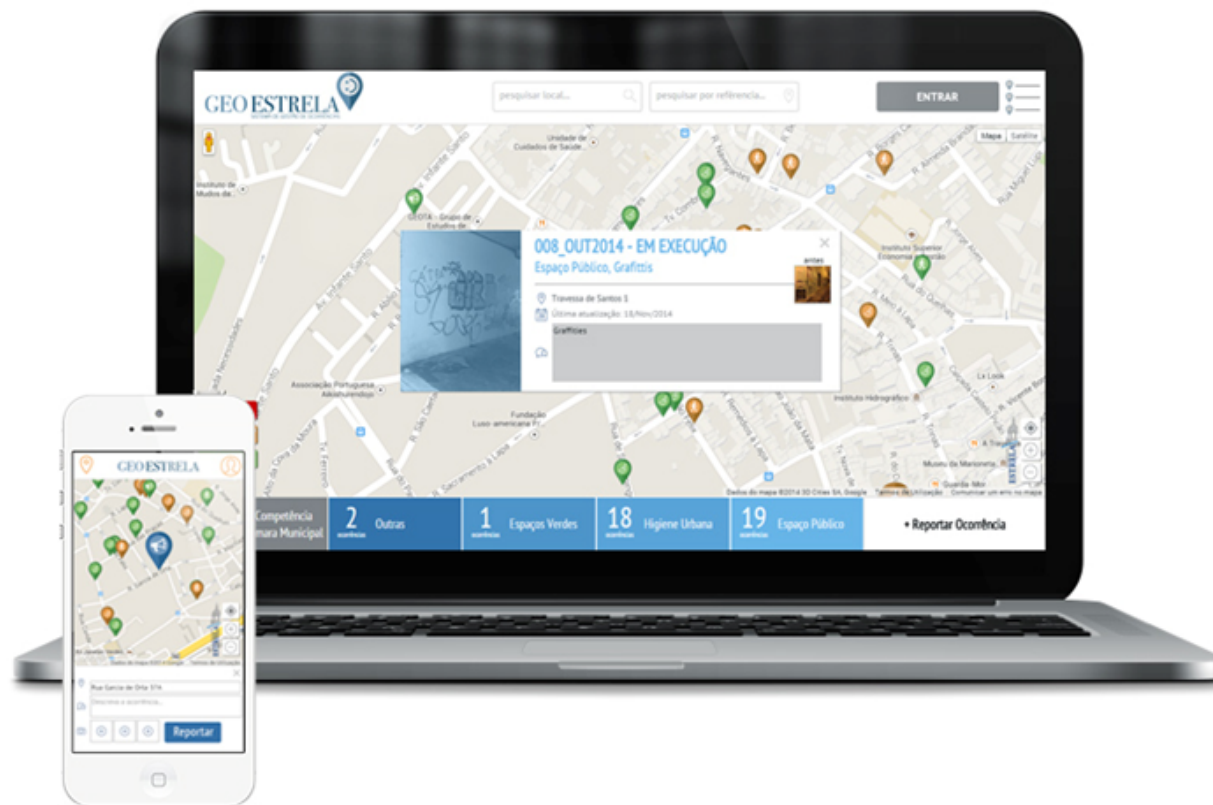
GEO ESTRELA

pesquisar local...

pesquisar por referência...

ENTRAR

Mapa Satélite

Unidade de Cuidados de Saúde

Instituto de Medicina Legal

GEOTA - Grupo de Estudos de

Instituto Superior de Economia e Gestão

008_OUT2014 - EM EXECUÇÃO

Espaço Público, Grafittis

antes

Travessa de Santos 1

Última atualização: 18/Nov/2014

Graffities

Associação Portuguesa

Fundação Luso-americana

Instituto Hidrográfico

La Look

Museu da Marioneta

Competência Câmara Municipal

2 ocorrências Outras

1 ocorrências Espaços Verdes

18 ocorrências Higiene Urbana

19 ocorrências Espaço Público

+ Reportar Ocorrência

GEO ESTRELA

Rua Garcia de Orta 57A

Descreva a ocorrência...

Reportar